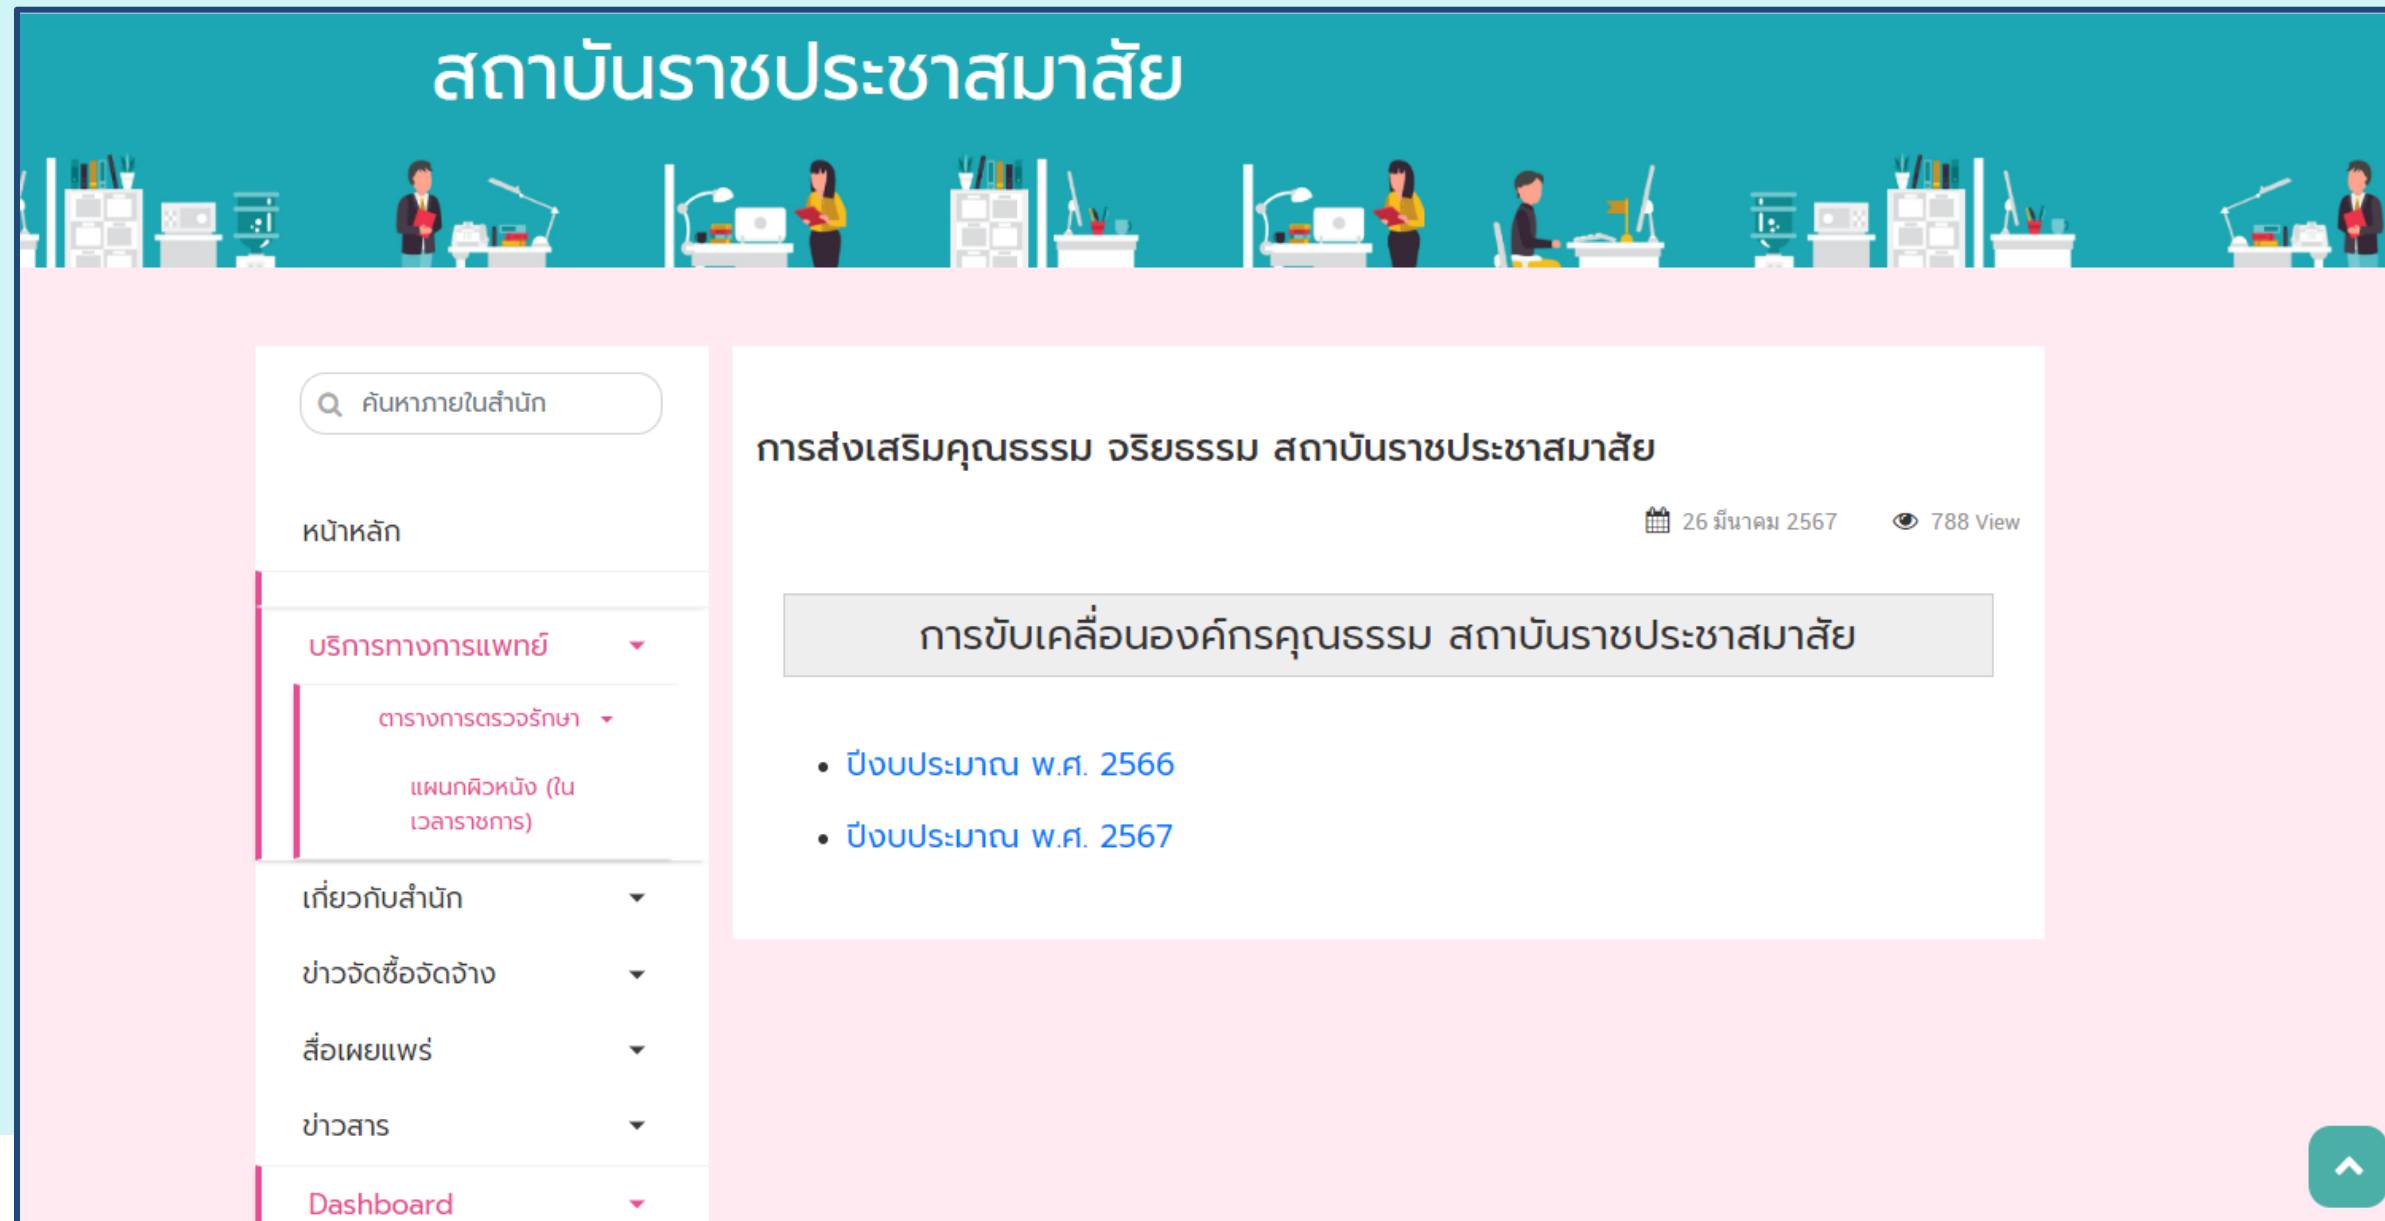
สถาบันราชประชาสมาสัย

คันหาภายในสำนัก

หน้าหลัก

บริการทางการแพทย์

ตารางการตรวจรักษา

แผนกผิวหนัง (ในเวลาราชการ)

เกี่ยวกับสำนัก

ข่าวจัดซื้อจัดจ้าง

สื่อเผยแพร่

ข่าวสาร

Dashboard

การส่งเสริมคุณธรรม จริยธรรม สถาบันราชประชาสมาสัย

26 มีนาคม 2567 788 View

การขับเคลื่อนองค์กรคุณธรรม สถาบันราชประชาสมาสัย

- ปีงบประมาณ พ.ศ. 2566
- ปีงบประมาณ พ.ศ. 2567